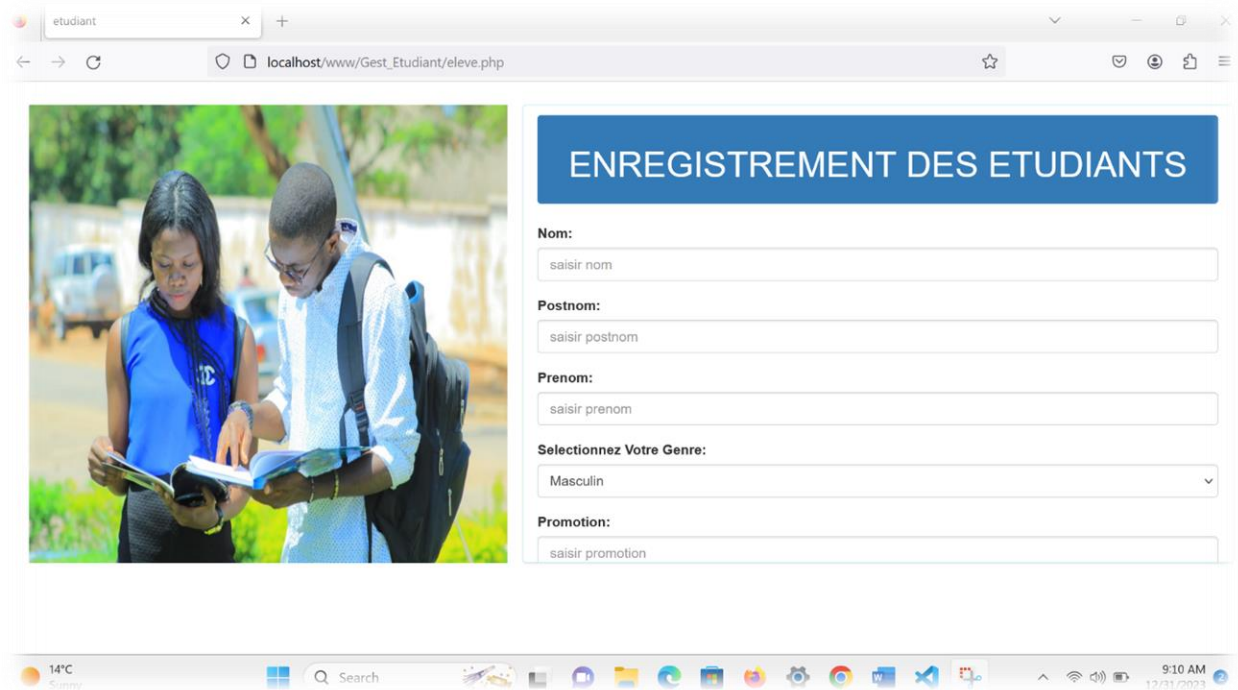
etudiant

localhost/www/Gest_Etudiant/eleve.php

ENREGISTREMENT DES ETUDIANTS

Nom:

saisir nom

Postnom:

saisir postnom

Prenom:

saisir prenom

Selectionnez Votre Genre:

Masculin

Promotion:

saisir promotion

14°C
Sunny

Search

9:10 AM
12/31/2023